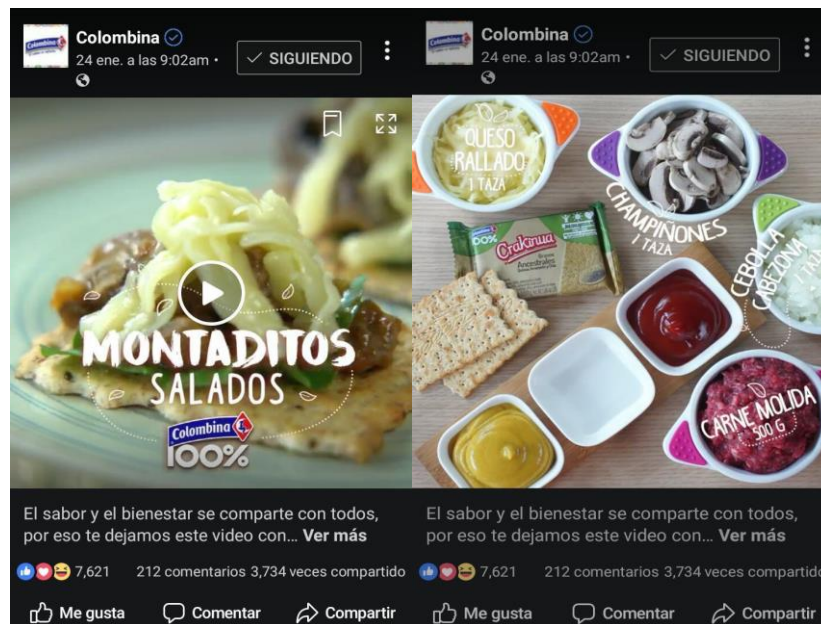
Colombina
24 ene. a las 9:02am ·
SIGUIENDO

MONTADITOS SALADOS
Colombina
100%

El sabor y el bienestar se comparte con todos, por eso te dejamos este video con... Ver más

7,621 212 comentarios 3,734 veces compartido

Me gusta Comentar Compartir

Colombina
24 ene. a las 9:02am ·
SIGUIENDO

QUESO RALLADO 1 TAZA
CHAMPIÑONES 1 TAZA
CEBOLLA CABEZONA 1 TAZA
CARNE MOLIDA 500 G
Crakinua

El sabor y el bienestar se comparte con todos, por eso te dejamos este video con... Ver más

7,621 212 comentarios 3,734 veces compartido

Me gusta Comentar Compartir